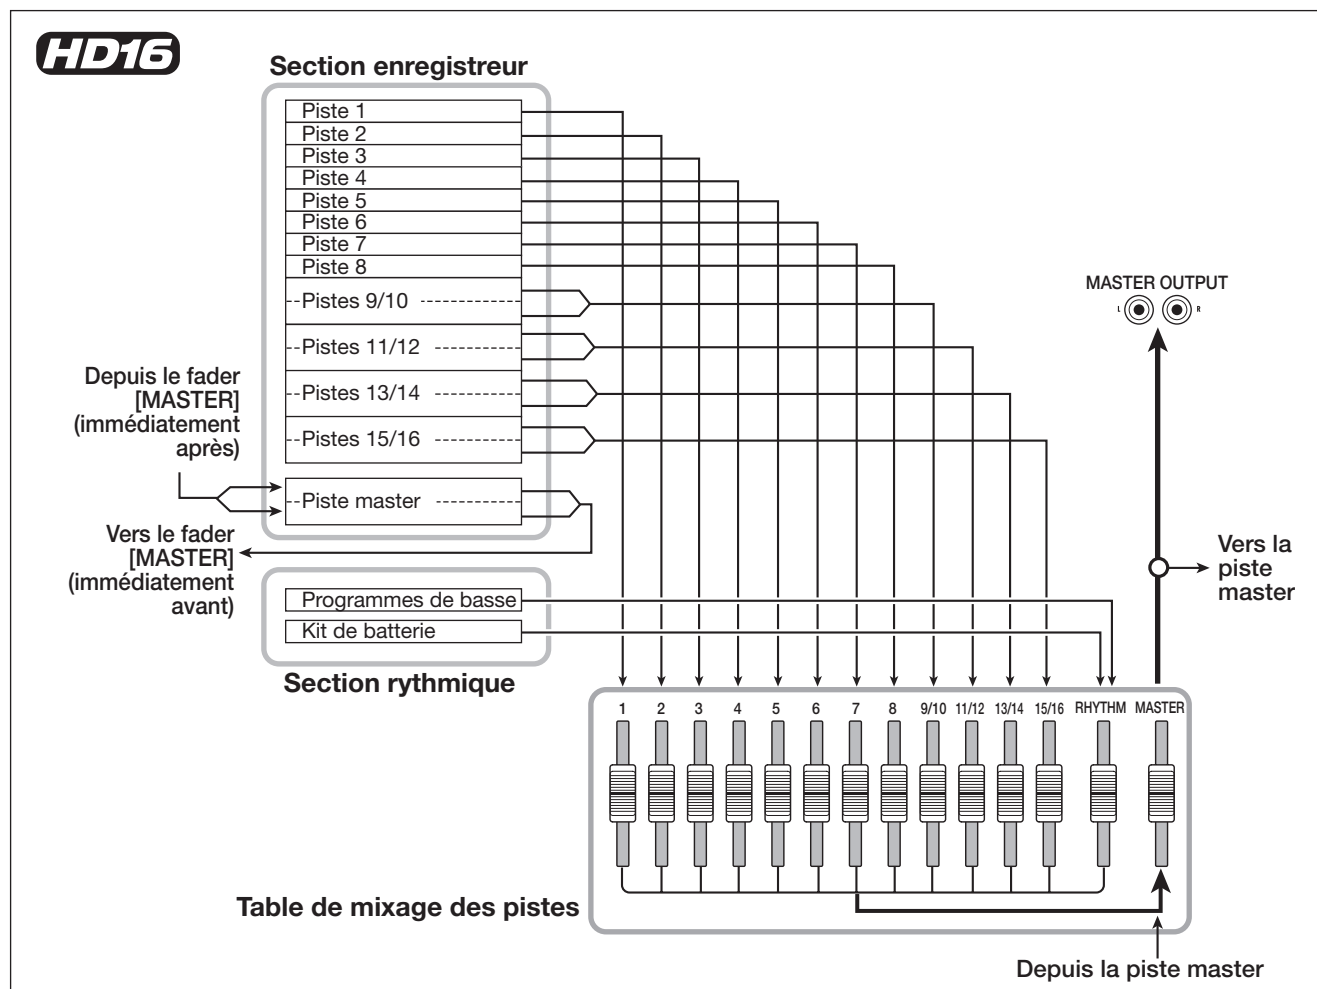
HD16

Section enregistreur

Piste 1
Piste 2
Piste 3
Piste 4
Piste 5
Piste 6
Piste 7
Piste 8
Pistes 9/10
Pistes 11/12
Pistes 13/14
Pistes 15/16

Depuis le fader [MASTER] (immédiatement après)

Piste master

Vers le fader [MASTER] (immédiatement avant)

Programmes de basse
Kit de batterie

Section rythmique

MASTER OUTPUT
L R

Vers la piste master

1 2 3 4 5 6 7 8 9/10 11/12 13/14 15/16 RHYTHM MASTER

Table de mixage des pistes

Depuis la piste master